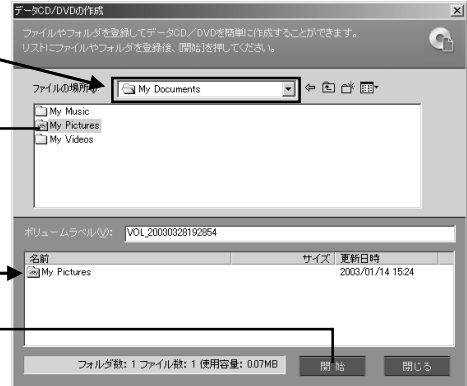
データCD/DVDの作成

ファイルやフォルダを登録してデータCD/DVDを簡単に作成することができます。
リストにファイルやフォルダを登録後、[開始]を押してください。

ファイルの場所(I): My Documents

My Music
My Pictures
My Videos

ボリュームラベル(V): VOL_20030328192854

| 名前 | サイズ | 更新日時 |
|---|---|---|
| My Pictures | | 2003/01/14 15:24 |

フォルダ数: 1 ファイル数: 1 使用容量: 0.07MB

開始

閉じる